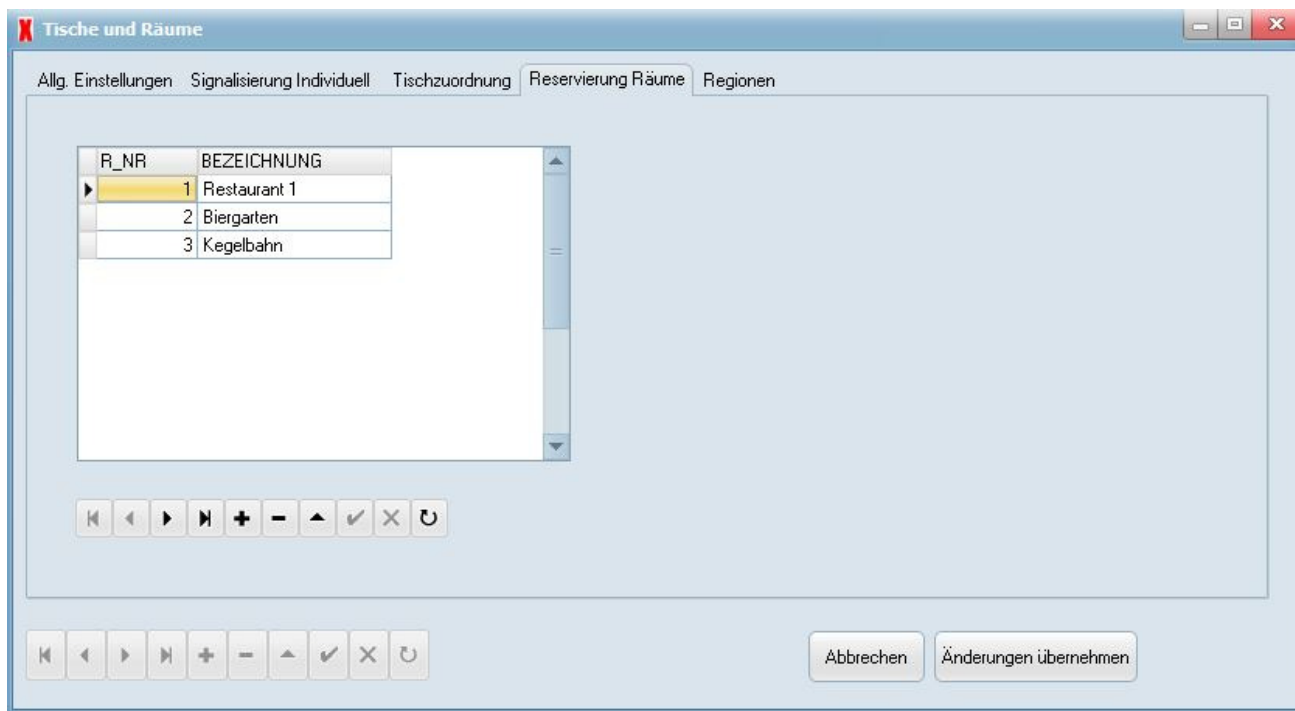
Tische und Räume

Allg. Einstellungen | Signalisierung Individuell | Tischzuordnung | Reservierung Räume | Regionen

| R_NR | BEZEICHNUNG |
|---|---|
| 1 | Restaurant 1 |
| 2 | Biergarten |
| 3 | Kegelbahn |

Abbrechen | Änderungen übernehmen